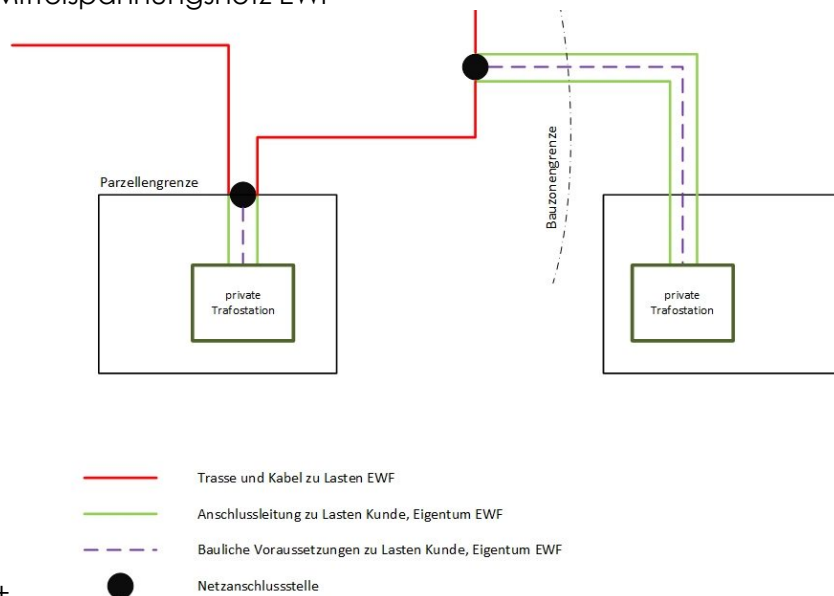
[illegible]

Parzellengrenze

Bauzonengrenze

private Trafostation

private Trafostation

Trasse und Kabel zu Lasten EWF

Anschlussleitung zu Lasten Kunde, Eigentum EWF

Bauliche Voraussetzungen zu Lasten Kunde, Eigentum EWF

Netzanschlussstelle